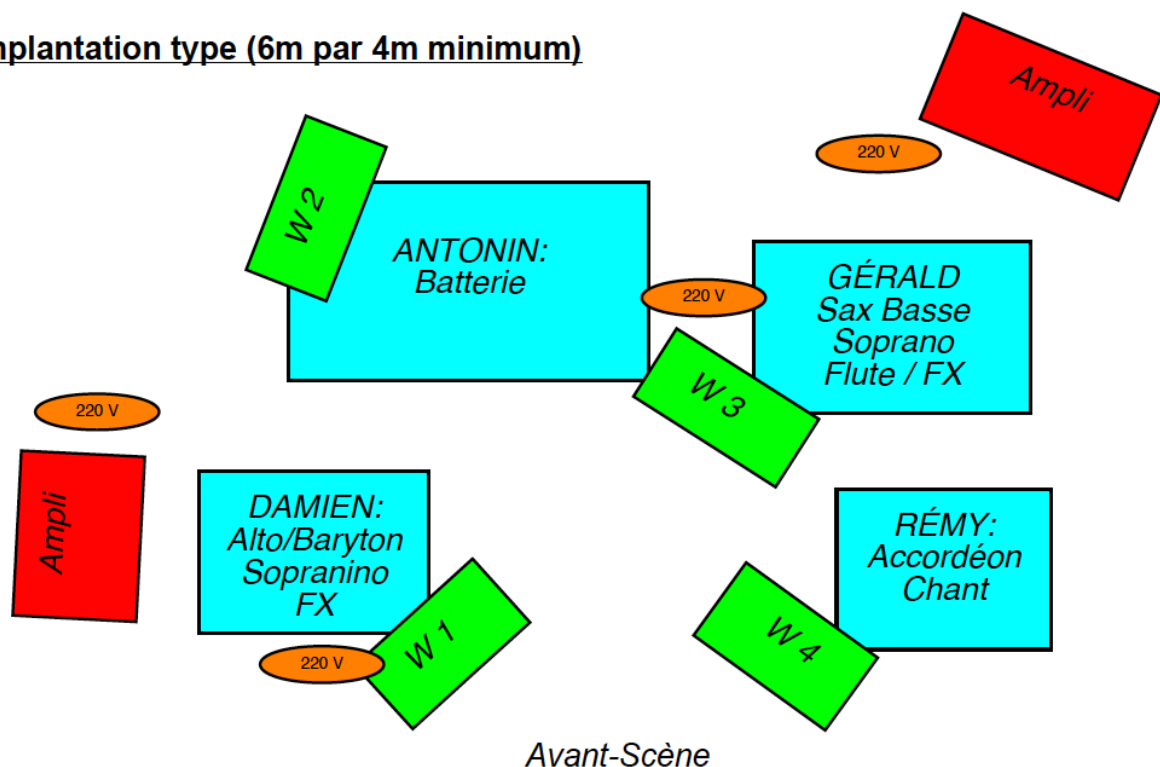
nplantation type (6m par 4m minimum)

Ampli

220 V

W 2

ANTONIN:
Batterie

220 V

GÉRALD
Sax Basse
Soprano
Flute / FX

W 3

220 V

Ampli

DAMIEN:
Alto/Baryton
Sopranino
FX

W 1

220 V

RÉMY:
Accordéon
Chant

W 4

Avant-Scène